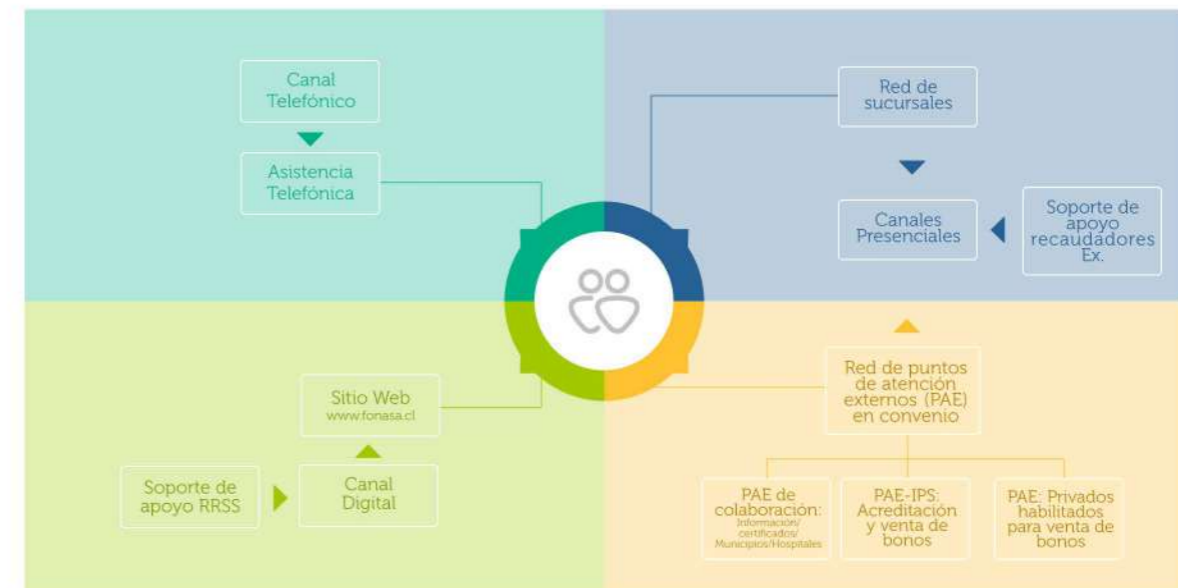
Canal Telefónico

Asistencia Telefónica

Red de sucursales

Canales Presenciales

Soporte de apoyo recaudadores Ex.

Sitio Web
www.fonasa.cl

Canal Digital

Soporte de apoyo RRSS

Red de puntos de atención externos (PAE) en convenio

PAE de colaboración: Información/ certificados/ Municipios/Hospitales

PAE-IPS: Acreditación y venta de bonos

PAE: Privados habilitados para venta de bonos